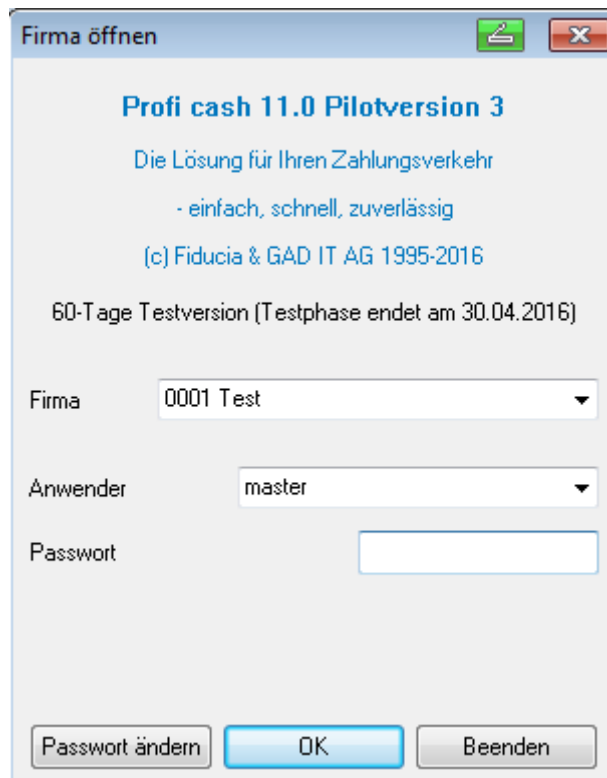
Firma öffnen

Profi cash 11.0 Pilotversion 3

Die Lösung für Ihren Zahlungsverkehr

- einfach, schnell, zuverlässig

(c) Fiducia & GAD IT AG 1995-2016

60-Tage Testversion (Testphase endet am 30.04.2016)

Firma 0001 Test

Anwender master

Passwort

Passwort ändern OK Beenden